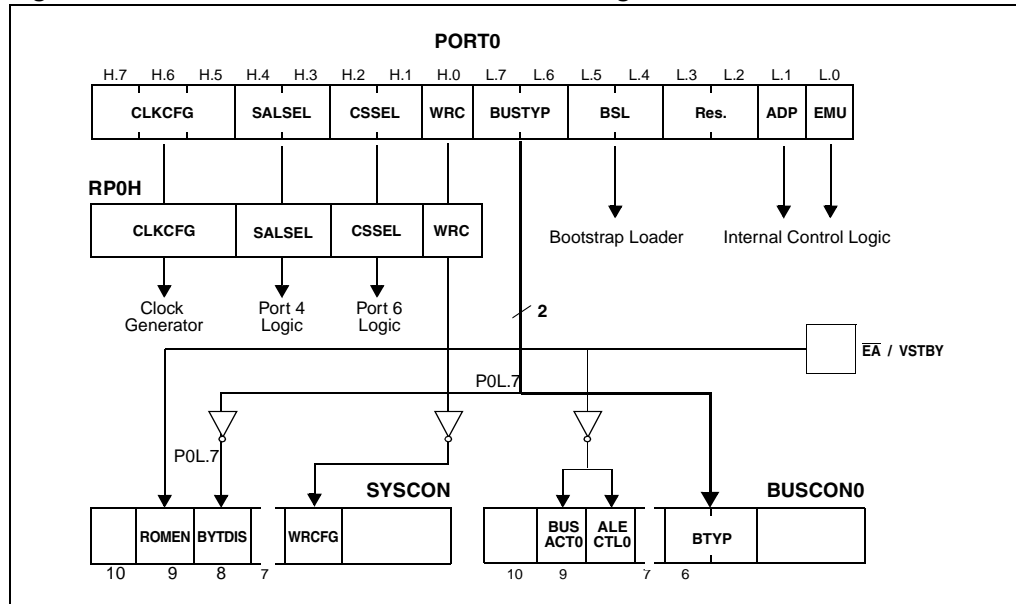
PORT0

H.7 H.6 H.5 H.4 H.3 H.2 H.1 H.0 L.7 L.6 L.5 L.4 L.3 L.2 L.1 L.0

CLKCFG SALSEL CSSEL WRC BUSTYP BSL Res. ADP EMU

RP0H

CLKCFG SALSEL CSSEL WRC

Bootstrap Loader

Internal Control Logic

Clock Generator

Port 4 Logic

Port 6 Logic

2

$\overline{EA}$ / VSTBY

P0L.7

P0L.7

SYSCON

BUSCON0

ROMEN BYTDIS

WRCFG

BUS ACT0

ALE CTL0

BTYP

10 9 8 7

10 9 7 6